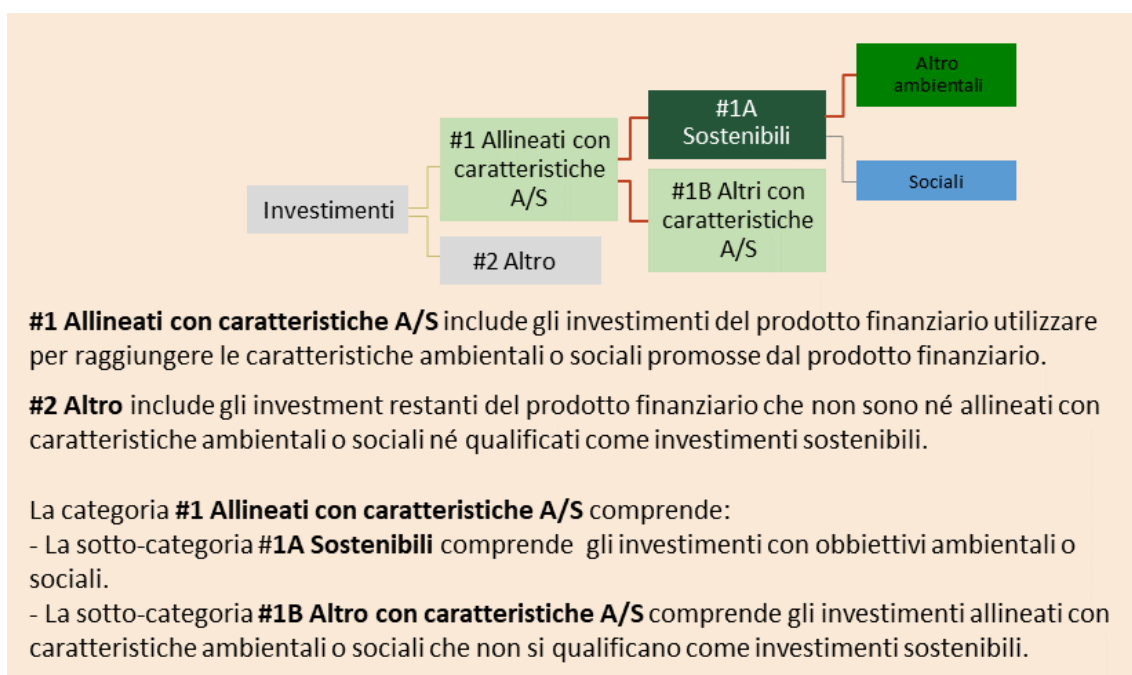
Investimenti

#1 Allineati con caratteristiche A/S

#2 Altro

#1A Sostenibili

#1B Altri con caratteristiche A/S

Altro ambientali

Sociali

**#1 Allineati con caratteristiche A/S** include gli investimenti del prodotto finanziario utilizzare per raggiungere le caratteristiche ambientali o sociali promosse dal prodotto finanziario.

**#2 Altro** include gli investment restanti del prodotto finanziario che non sono né allineati con caratteristiche ambientali o sociali né qualificati come investimenti sostenibili.

La categoria **#1 Allineati con caratteristiche A/S** comprende:
- La sotto-categoria **#1A Sostenibili** comprende gli investimenti con obbiettivi ambientali o sociali.
- La sotto-categoria **#1B Altro con caratteristiche A/S** comprende gli investimenti allineati con caratteristiche ambientali o sociali che non si qualificano come investimenti sostenibili.